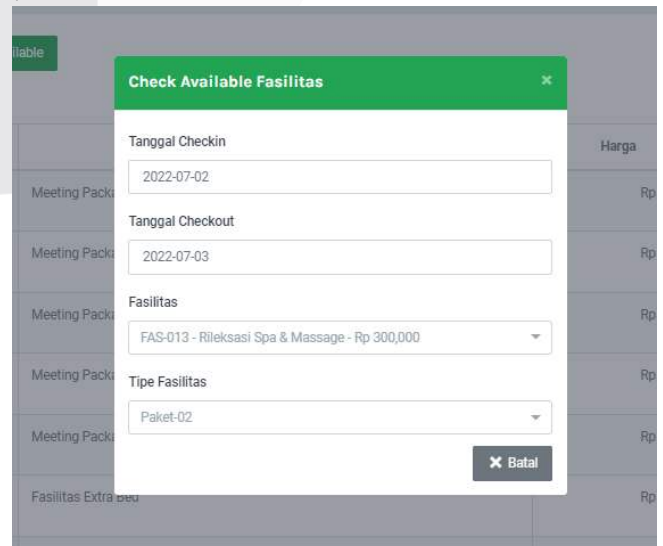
ilable

Check Available Fasilitas ×

Tanggal Checkin

2022-07-02

Tanggal Checkout

2022-07-03

Fasilitas

FAS-013 - Rileksasi Spa & Massage - Rp 300,000

Tipe Fasilitas

Paket-02

✖ Batal

Harga

Meeting Pack

Rp

Meeting Pack

Rp

Meeting Pack

Rp

Meeting Pack

Rp

Meeting Pack

Rp

Fasilitas Extra Bed

Rp